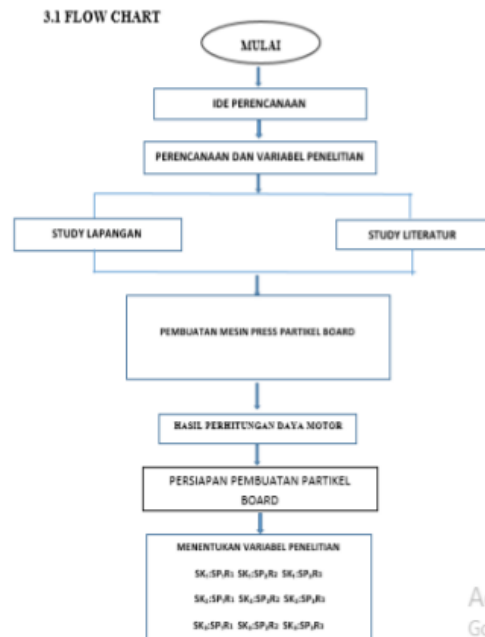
3.1 FLOW CHART

MULAI

IDE PERENCANAAN

PERENCANAAN DAN VARIABEL PENELITIAN

STUDY LAPANGAN

STUDY LITERATUR

PEMBUATAN MESIN PRESS PARTIKEL BOARD

HASIL PERHITUNGAN DAYA MOTOR

PERSIAPAN PEMBUATAN PARTIKEL BOARD

MENENTUKAN VARIABEL PENELITIAN

$SK_1SP_1R_1$ $SK_1SP_2R_2$ $SK_1SP_3R_3$

$SK_2SP_1R_1$ $SK_2SP_2R_2$ $SK_2SP_3R_3$

$SK_3SP_1R_1$ $SK_3SP_2R_2$ $SK_3SP_3R_3$

A
G